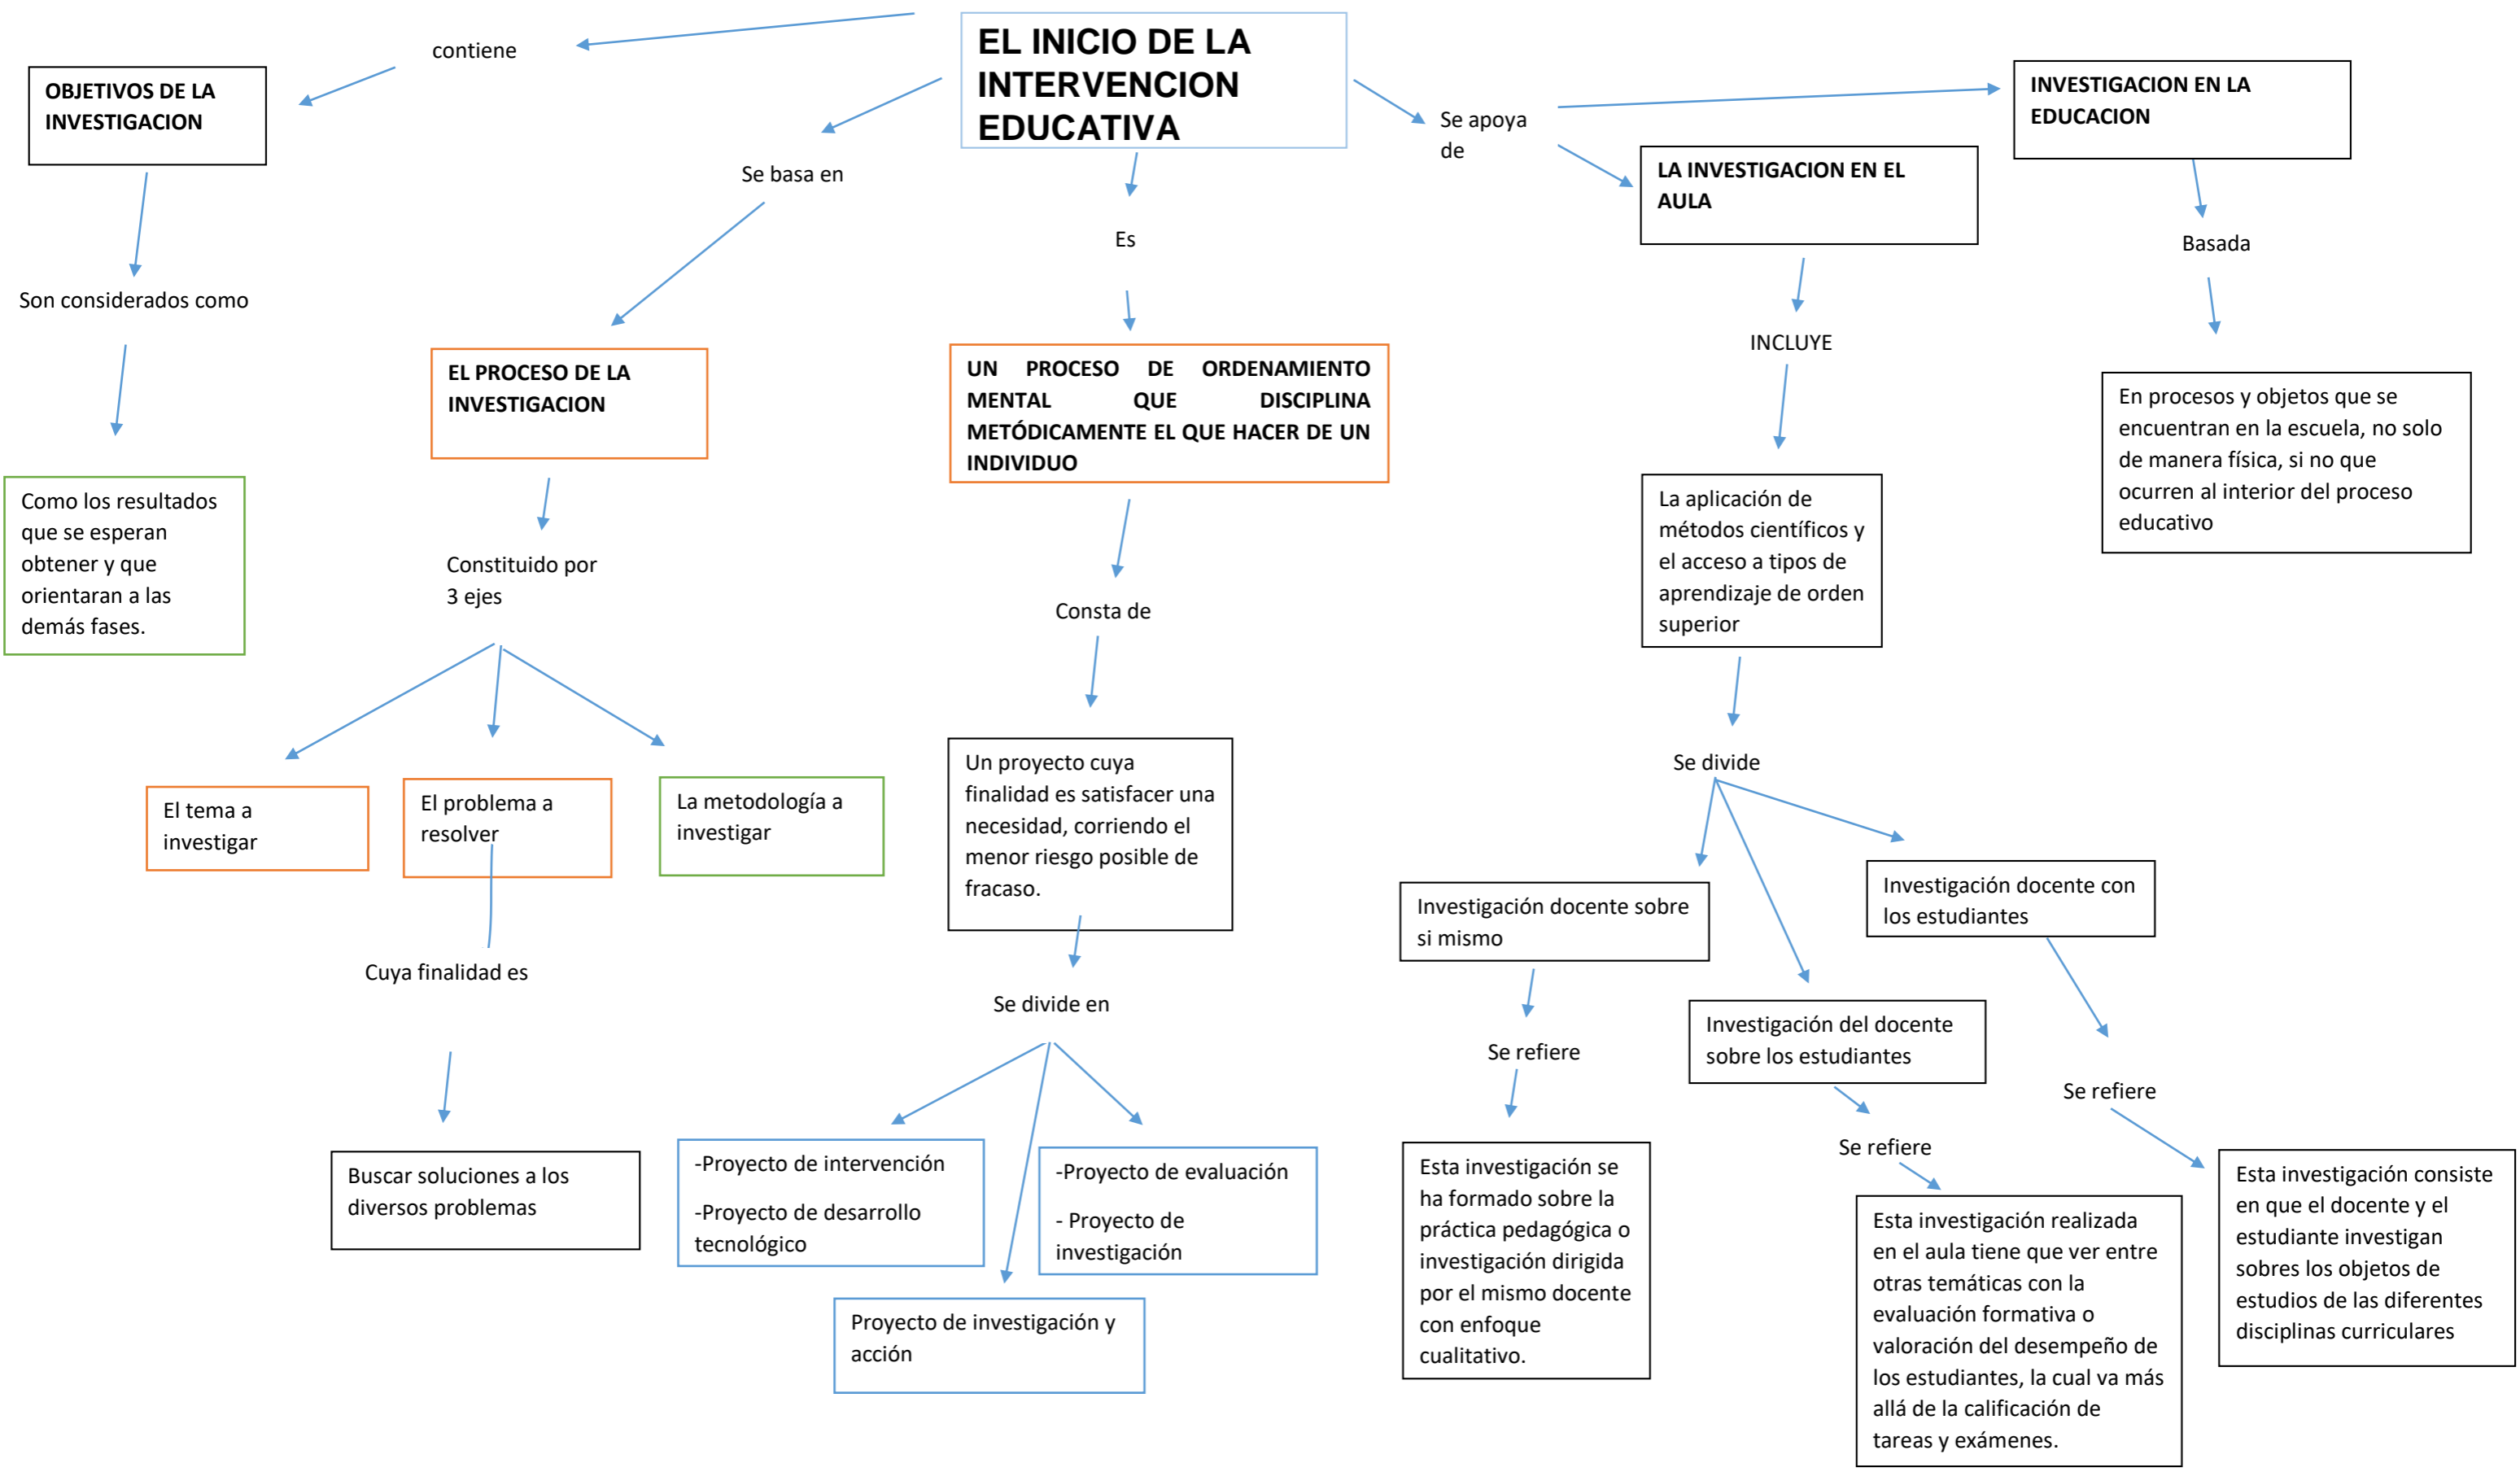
EL INICIO DE LA INTERVENCION EDUCATIVA

contiene

OBJETIVOS DE LA INVESTIGACION

Son considerados como

Como los resultados que se esperan obtener y que orientaran a las demás fases.

Se basa en

EL PROCESO DE LA INVESTIGACION

Constituido por 3 ejes

El tema a investigar

El problema a resolver

La metodología a investigar

Cuya finalidad es

Buscar soluciones a los diversos problemas

Es

UN PROCESO DE ORDENAMIENTO MENTAL QUE DISCIPLINA METÓDICAMENTE EL QUE HACER DE UN INDIVIDUO

Consta de

Un proyecto cuya finalidad es satisfacer una necesidad, corriendo el menor riesgo posible de fracaso.

Se divide en

-Proyecto de intervención

-Proyecto de desarrollo tecnológico

-Proyecto de evaluación

- Proyecto de investigación

Proyecto de investigación y acción

Se apoya de

INVESTIGACION EN LA EDUCACION

Basada

En procesos y objetos que se encuentran en la escuela, no solo de manera física, si no que ocurren al interior del proceso educativo

LA INVESTIGACION EN EL AULA

INCLUYE

La aplicación de métodos científicos y el acceso a tipos de aprendizaje de orden superior

Se divide

Investigación docente sobre si mismo

Se refiere

Esta investigación se ha formado sobre la práctica pedagógica o investigación dirigida por el mismo docente con enfoque cualitativo.

Investigación del docente sobre los estudiantes

Se refiere

Esta investigación realizada en el aula tiene que ver entre otras temáticas con la evaluación formativa o valoración del desempeño de los estudiantes, la cual va más allá de la calificación de tareas y exámenes.

Investigación docente con los estudiantes

Se refiere

Esta investigación consiste en que el docente y el estudiante investigan sobre los objetos de estudios de las diferentes disciplinas curriculares